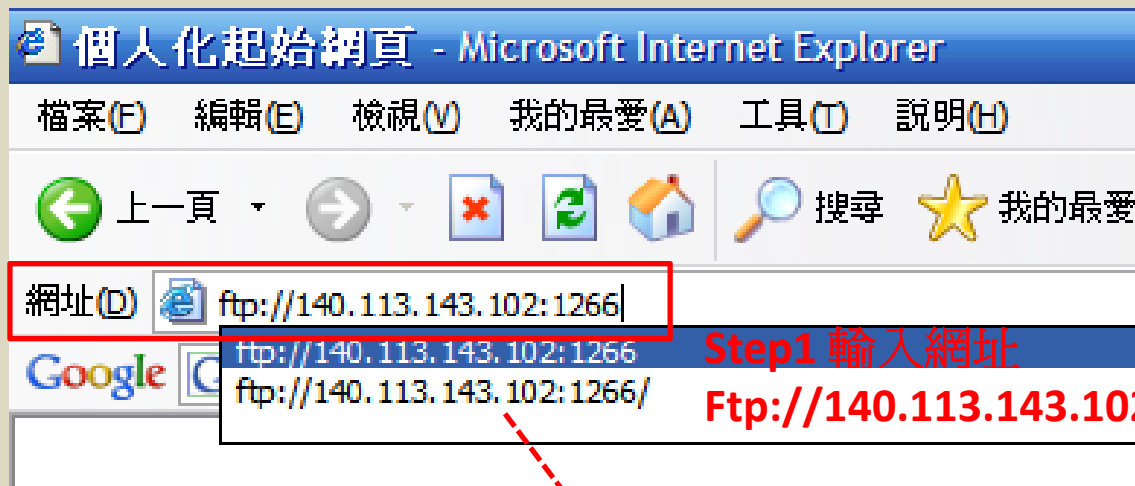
個人化起始網頁 - Microsoft Internet Explorer

檔案(F) 編輯(E) 檢視(V) 我的最愛(A) 工具(T) 說明(H)

上一頁 搜尋 我的最愛

網址(D) ftp://140.113.143.102:1266

ftp://140.113.143.102:1266
ftp://140.113.143.102:1266/

Google

Step1 輸入網址
Ftp://140.113.143.10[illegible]